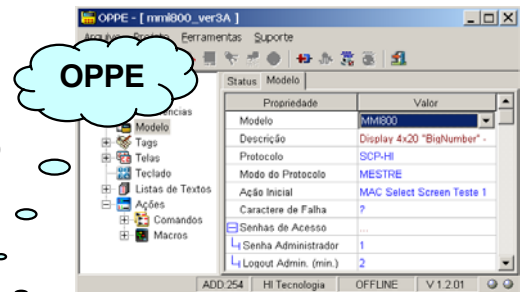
OPPE - [ mml800_ver3A ]

Arquivo Projeto Ferramentas Suporte

OPPE

Status Modelo

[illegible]ências
Modelo
Tags
Telas
Teclado
Listas de Textos
Ações
Comandos
Macros

| Propriedade | Valor |
|---|---|
| Modelo | MMI800 |
| Descrição | Display 4x20 "BigNumber" - |
| Protocolo | SCP-HI |
| Modo do Protocolo | MESTRE |
| Ação Inicial | MAC Select Screen Teste 1 |
| Caractere de Falha | ? |
| Senhas de Acesso | ... |
| Senha Administrador | 1 |
| Logout Admin. (min.) | 2 |

ADD:254 HI Tecnologia OFFLINE V 1.2.01